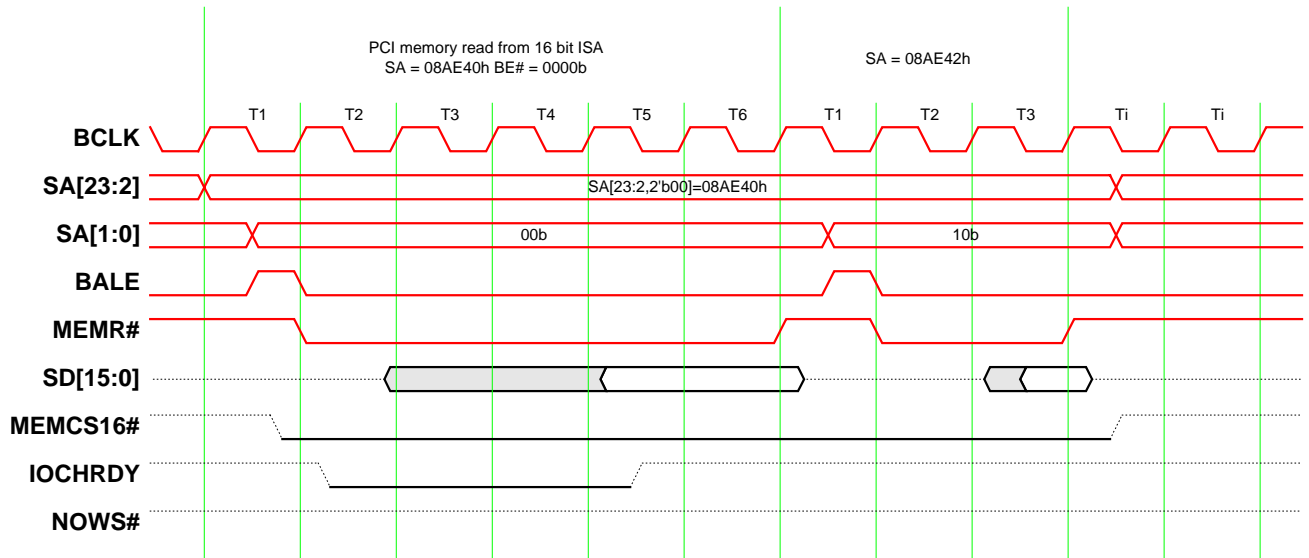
PCI memory read from 16 bit ISA
SA = 08AE40h BE# = 0000b

SA = 08AE42h

T1 T2 T3 T4 T5 T6 T1 T2 T3 Ti Ti

BCLK

SA[23:2]

SA[23:2,2'b00]=08AE40h

SA[1:0]

00b

10b

BALE

MEMR#

SD[15:0]

MEMCS16#

IOCHRDY

NOWS#